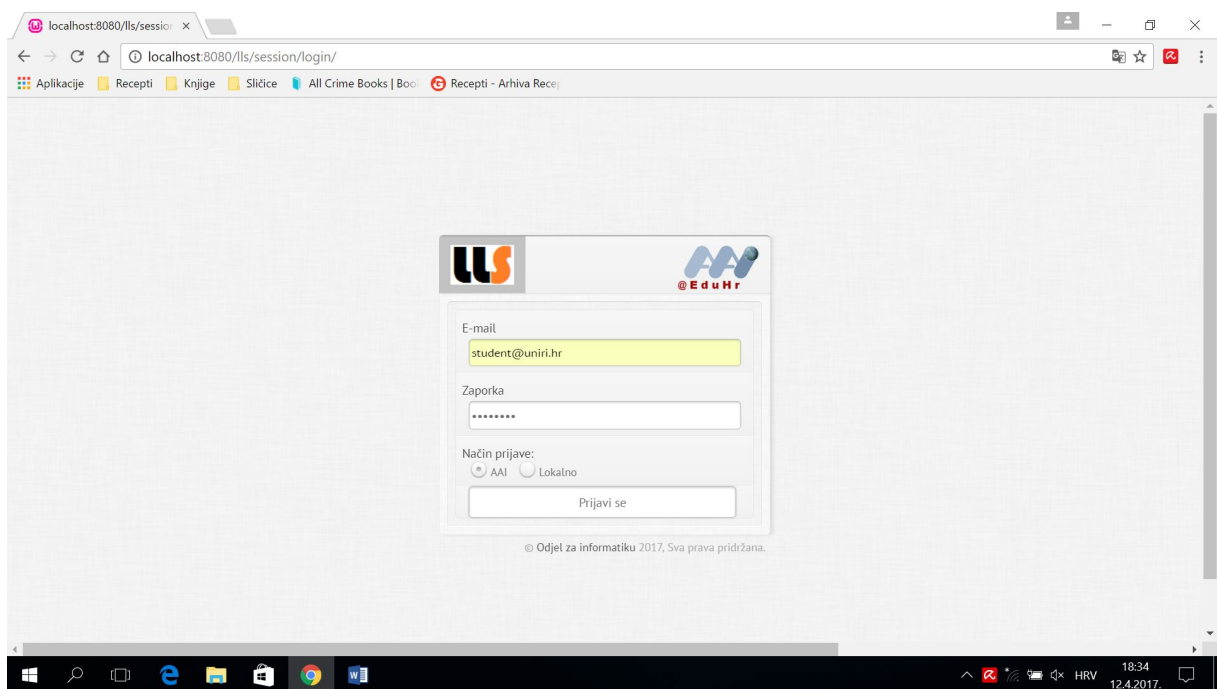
localhost:8080/lls/session ×

localhost:8080/lls/session/login/

Aplikacije Recepti Knjige Sličice All Crime Books | Boo Recepti - Arhiva Rece

LLS

@EduHr

E-mail

student@uniri.hr

Zaporka

••••••••

Način prijave:

AAI Lokalno

Prijavi se

© Odjel za informatiku 2017, Sva prava pridržana.

HRV 18:34 12.4.2017.